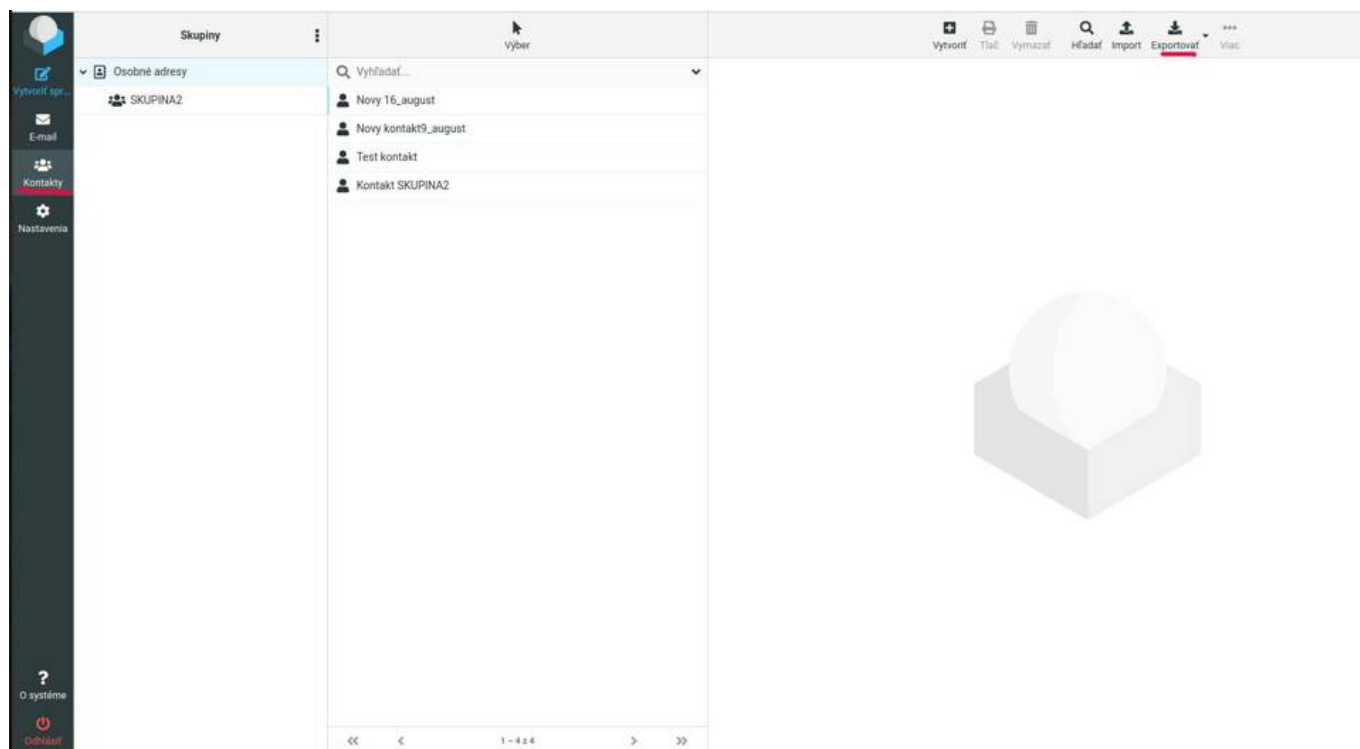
Vytvoriť spr...
E-mail
Kontakty
Nastavenia
O systéme
Odhlásiť

Skupiny
Osobné adresy
SKUPINA2

Výber
Vyhľadať...
Novy 16_august
Novy kontakt9_august
Test kontakt
Kontakt SKUPINA2
1 – 4 z 4

Vytvoriť
Tlač
Vymazať
Hľadať
Import
Exportovať
Viac